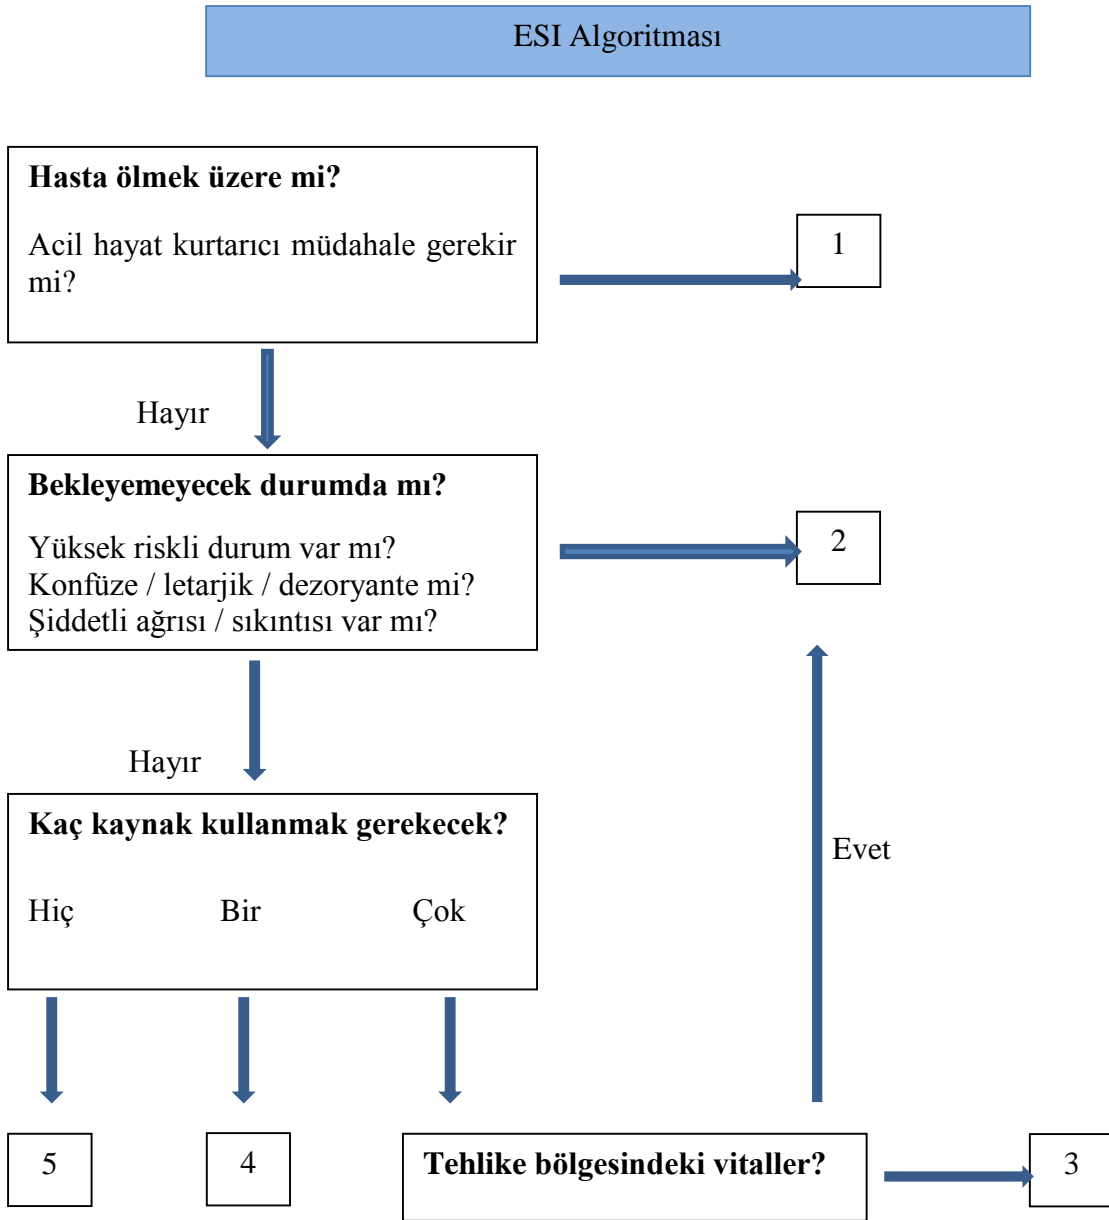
ESI Algoritması

**Hasta ölmek üzere mi?**

Acil hayat kurtarıcı müdahale gerekir mi?

1

Hayır

**Bekleyemeyecek durumda mı?**

Yüksek riskli durum var mı?
Konfüze / letarjik / dezoryante mi?
Şiddetli ağrısı / sıkıntısı var mı?

2

Hayır

**Kaç kaynak kullanmak gerekecek?**

Hiç Bir Çok

Evet

5

4

**Tehlike bölgesindeki vitaller?**

3